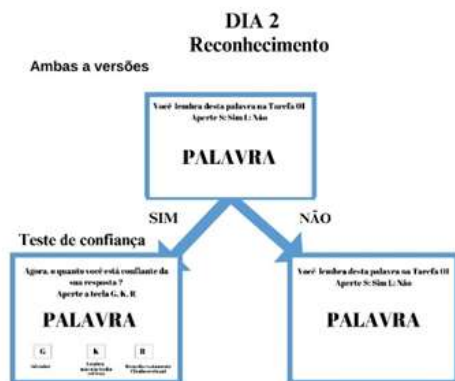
DIA 2
Reconhecimento

Ambas a versões

Você lembra desta palavra na Tarefa 01
Aperte S: Sim L: Não

PALAVRA

SIM

NÃO

Teste de confiança

Agora, o quanto você está confiante da sua resposta ?
Aperte a tecla G, K, R

PALAVRA

G

K

R

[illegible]

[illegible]

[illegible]

Você lembra desta palavra na Tarefa 01
Aperte S: Sim L: Não

PALAVRA